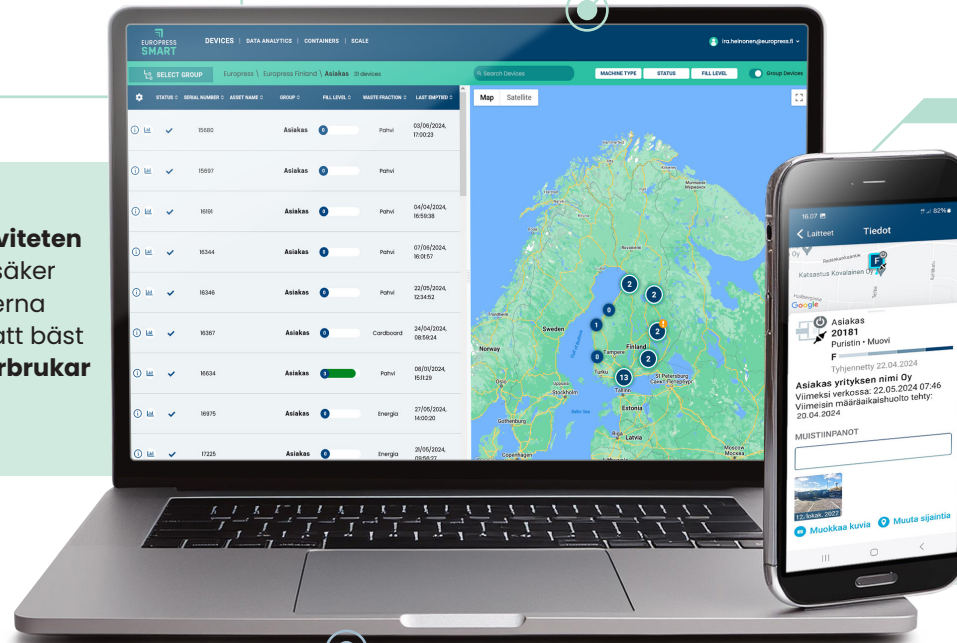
viteten
säker
erna
att bäst
rbrukar

EUROPRESS SMART
DEVICES | DATA ANALYTICS | CONTAINERS | SCALE
ira.heinonen@europress.fi
SELECT GROUP
Europress \ Europress Finland \ Asiakas 31 devices
Search Devices
MACHINE TYPE
STATUS
FILL LEVEL
Group Devices

| STATUS | SERIAL NUMBER | ASSET NAME | GROUP | FILL LEVEL | WASTE FRACTION | LAST EMPTIED |
|---|---|---|---|---|---|---|
| ✓ | 15680 | | Asiakas | 0 | Pahvi | 03/06/2024, 17:00:23 |
| ✓ | 15697 | | Asiakas | 0 | Pahvi | |
| ✓ | 16191 | | Asiakas | 0 | Pahvi | 04/04/2024, 15:59:38 |
| ✓ | 16344 | | Asiakas | 0 | Pahvi | 07/06/2024, 16:01:57 |
| ✓ | 16346 | | Asiakas | 0 | Pahvi | 22/05/2024, 12:34:52 |
| ✓ | 16367 | | Asiakas | 0 | Cardboard | 24/04/2024, 08:59:24 |
| ✓ | 16634 | | Asiakas | 3 | Pahvi | 08/01/2024, 15:11:29 |
| ✓ | 16975 | | Asiakas | 0 | Energia | 27/05/2024, 14:00:20 |
| ✓ | 17225 | | Asiakas | 0 | Energia | 21/05/2024, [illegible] |

Map Satellite
Sweden Norway Finland Tampere Turku Oslo Uppsala Stockholm Estonia Riga Latvia St Petersburg Gothenburg Copenhagen Moscow
2 2 1 0 2 0 2 13

16.07
82%
Laitteet
Tiedot
Katsastus Kovalainen Oy
Google
Asiakas
20181
Puristin • Muovi
F
Tyhjennetty 22.04.2024
Asiakas yrityksen nimi Oy
Viimeksi verkossa: 22.05.2024 07:46
Viimeisin määräaikaishuolto tehty: 20.04.2024
MUISTIINPANOT
12. lokak. 2022
Muokkaa kuvia
Muuta sijaintia